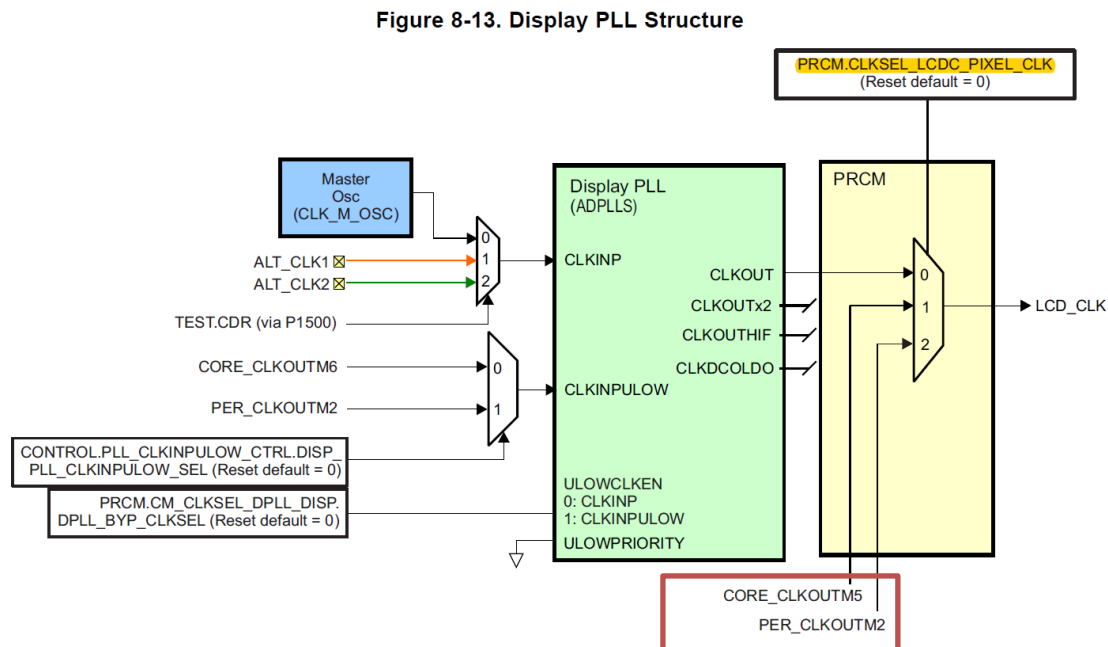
Figure 8-13. Display PLL Structure

PRCM.CLKSEL_LCDC_PIXEL_CLK
(Reset default = 0)

Master Osc (CLK_M_OSC)

ALT_CLK1
ALT_CLK2
TEST.CDR (via P1500)

0
1
2

Display PLL
(ADPLLS)

CLKINP

CLKOUT
CLKOUTx2
CLKOUTHIF
CLKDCOLDO

CORE_CLKOUTM6
PER_CLKOUTM2

0
1

CLKINPULOW

CONTROL.PLL_CLKINPULOW_CTRL.DISP_PLL_CLKINPULOW_SEL (Reset default = 0)

PRCM.CM_CLKSEL_DPLL_DISP.DPLL_BYP_CLKSEL (Reset default = 0)

ULOWCLKEN
0: CLKINP
1: CLKINPULOW
ULOWPRIORITY

PRCM

0
1
2

LCD_CLK

CORE_CLKOUTM5
PER_CLKOUTM2